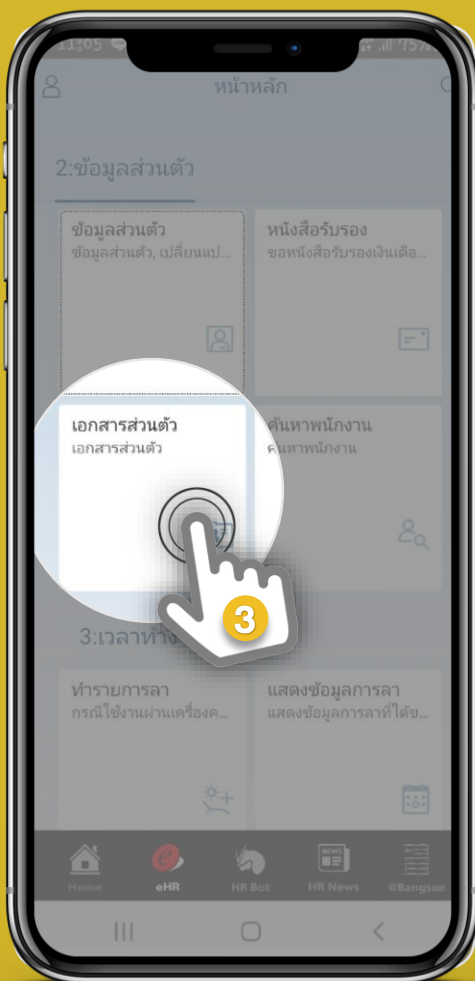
11:05 75%

หน้าหลัก

2:ข้อมูลส่วนตัว

ข้อมูลส่วนตัว
ข้อมูลส่วนตัว, เปลี่ยนแป...

หนังสือรับรอง
ขอหนังสือรับรองเงินเดือ...

เอกสารส่วนตัว
เอกสารส่วนตัว

ค้นหาพนักงาน
ค้นหาพนักงาน

3

3:เวลาทำ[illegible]

ทำรายการลา
กรณีใช้งานผ่านเครื่องค...

แสดงข้อมูลการลา
แสดงข้อมูลการลาที่ได้ข...

Home
eHR
HR Bot
HR News
@Bangsue